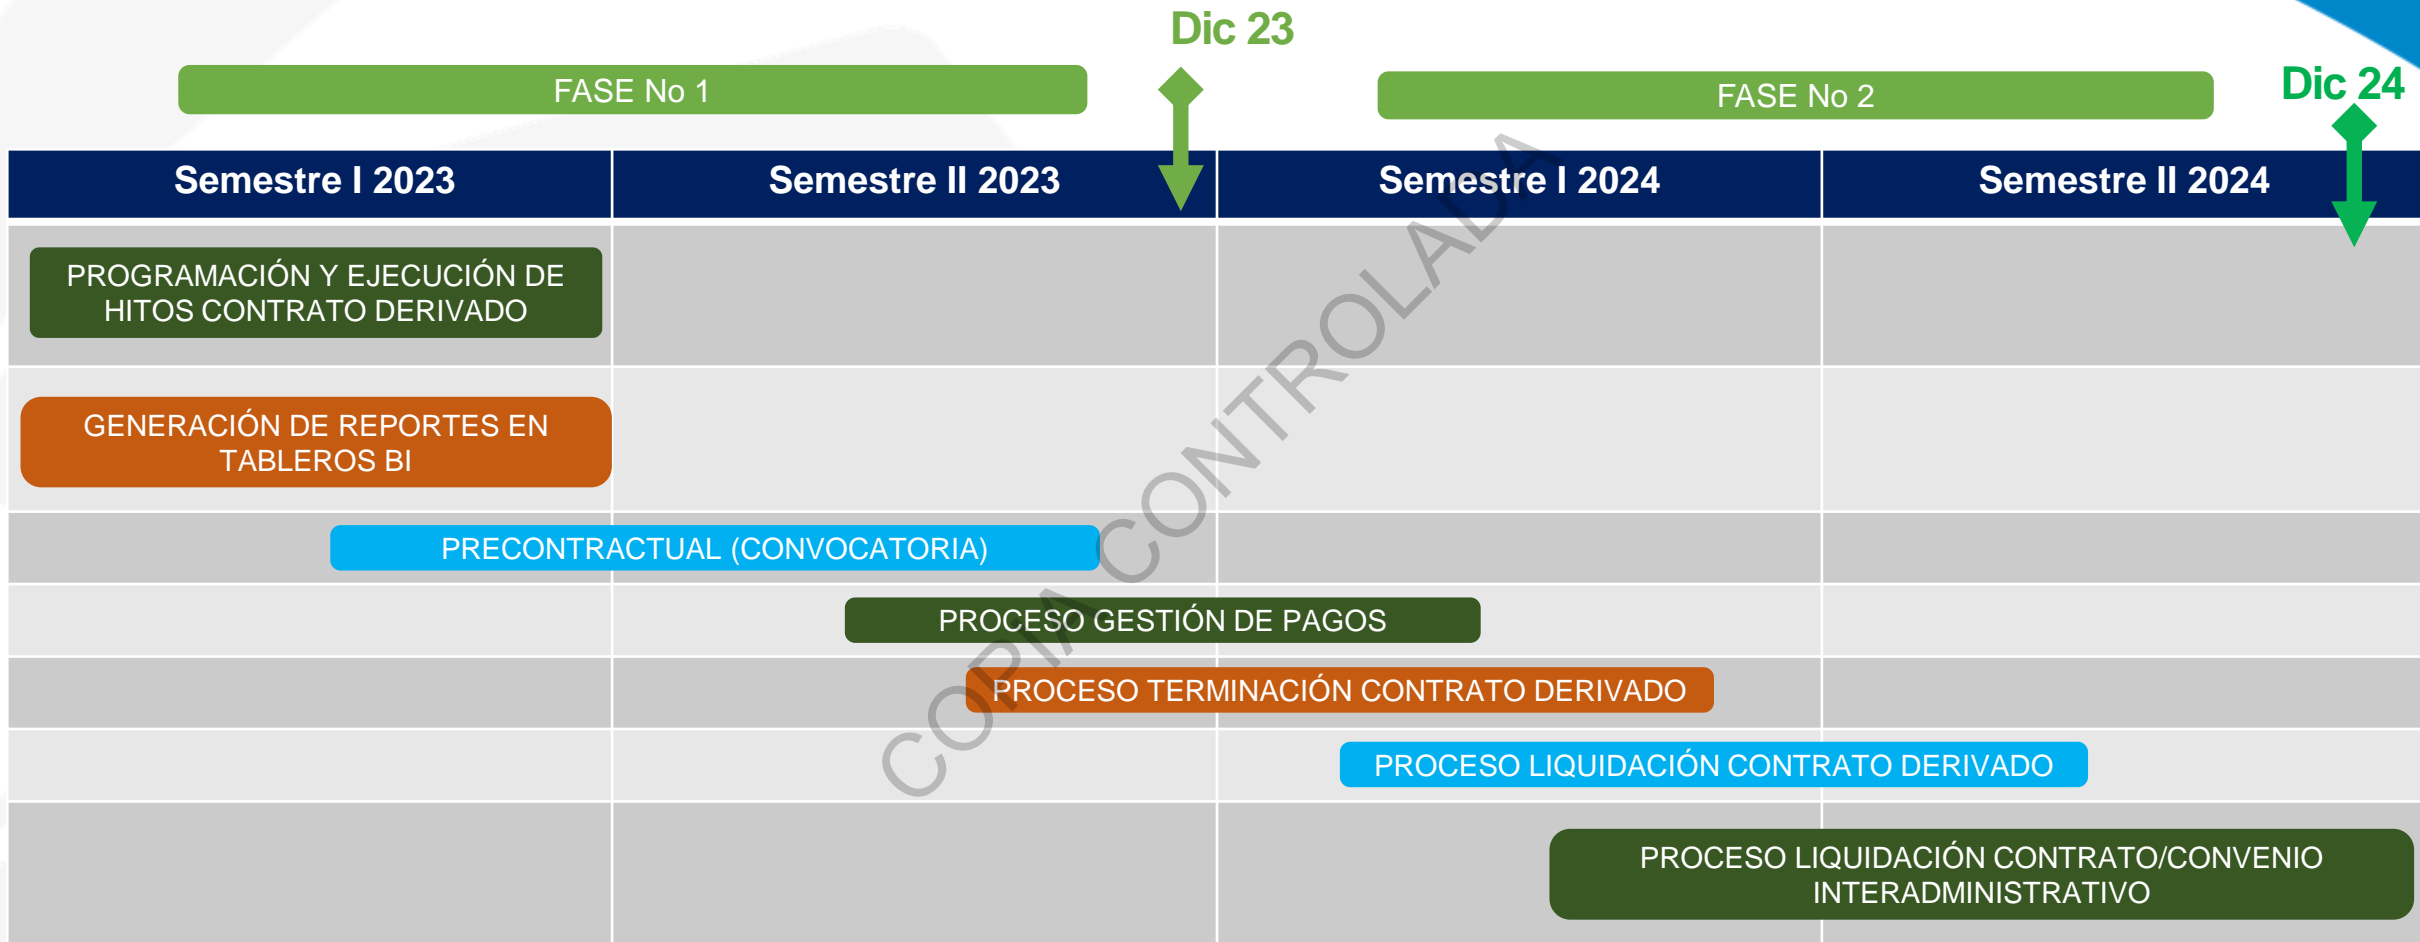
Dic 23

FASE No 1

FASE No 2

Dic 24

| Semestre I 2023 | Semestre II 2023 | Semestre I 2024 | Semestre II 2024 |
|---|---|---|---|

PROGRAMACIÓN Y EJECUCIÓN DE HITOS CONTRATO DERIVADO

GENERACIÓN DE REPORTES EN TABLEROS BI

PRECONTRACTUAL (CONVOCATORIA)

PROCESO GESTIÓN DE PAGOS

PROCESO TERMINACIÓN CONTRATO DERIVADO

PROCESO LIQUIDACIÓN CONTRATO DERIVADO

PROCESO LIQUIDACIÓN CONTRATO/CONVENIO INTERADMINISTRATIVO

COPIA CONTROLADA